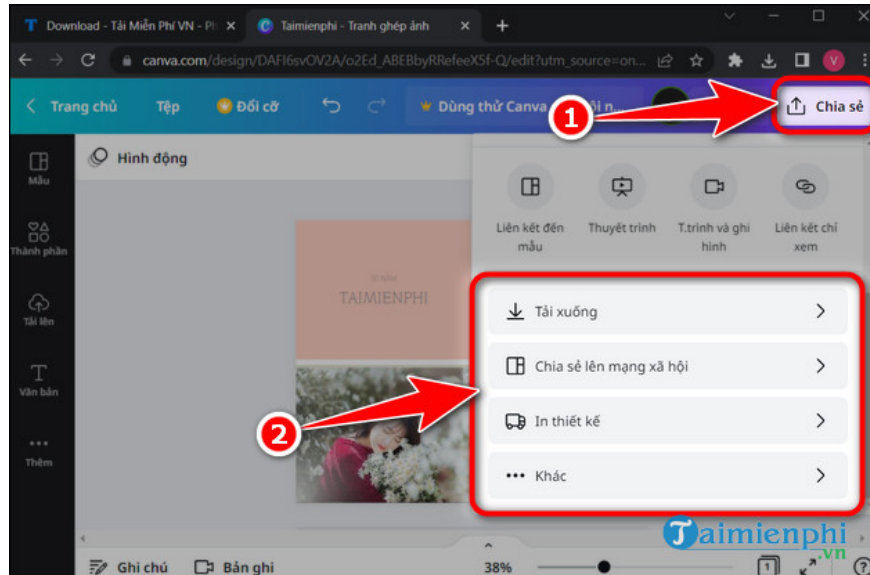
Download - Tải Miễn Phí VN - Ph
Taimienphi - Tranh ghép ảnh
canva.com/design/DAFI6svOV2A/o2Ed_ABEBbyRRefeeX5f-Q/edit?utm_source=on...
Trang chủ
Tệp
Đổi cỡ
Dùng thử Canva
1
Chia sẻ
Hình động
Mẫu
Thành phần
Tải lên
Văn bản
Thêm
Liên kết đến mẫu
Thuyết trình
T.trình và ghi hình
Liên kết chỉ xem
TAIMIENPHI
Tải xuống
Chia sẻ lên mạng xã hội
In thiết kế
Khác
2
Ghi chú
Bản ghi
38%
1
Taimienphi.vn